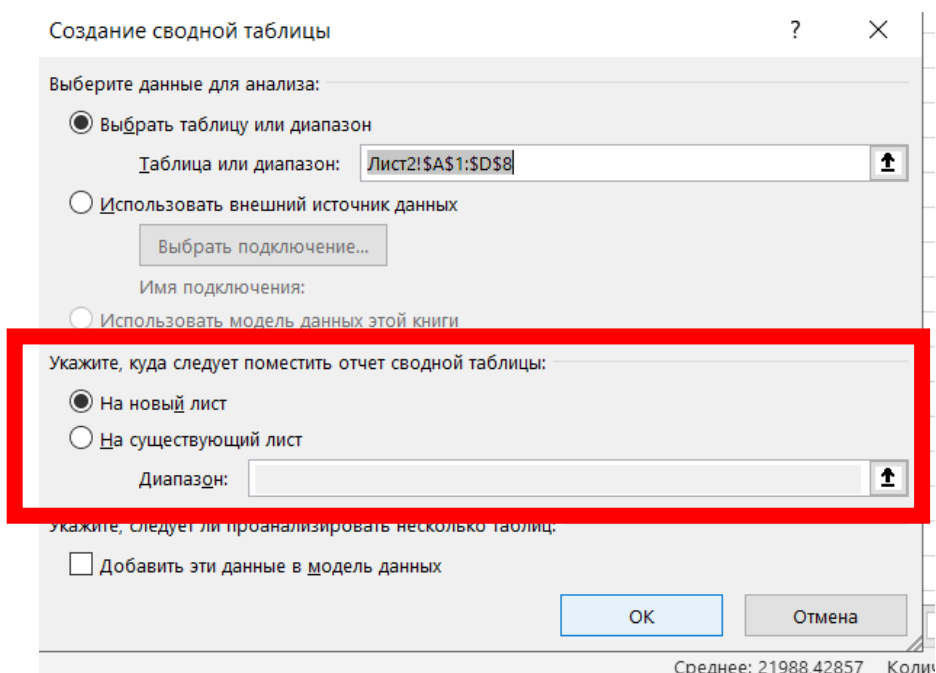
Создание сводной таблицы

?

Выберите данные для анализа:

Выбрать таблицу или диапазон

Таблица или диапазон: Лист2!$A$1:$D$8

Использовать внешний источник данных

Выбрать подключение...

Имя подключения:

Использовать модель данных этой книги

Укажите, куда следует поместить отчет сводной таблицы:

На новый лист

На существующий лист

Диапазон:

Укажите, следует ли проанализировать несколько таблиц:

Добавить эти данные в модель данных

ОК

Отмена

Среднее: 21988,42857 Колич